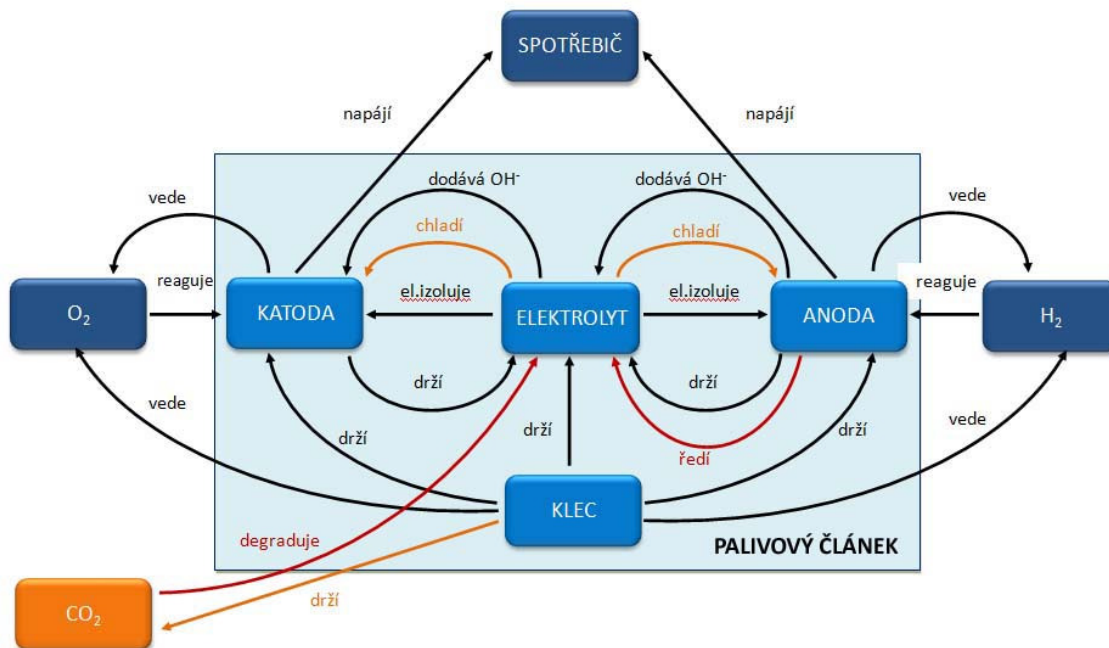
SPOTŘEBIČ

napájí

napájí

vede

dodává $OH^-$

dodává $OH^-$

vede

chladí

chladí

reaguje

reaguje

$O_2$

KATODA

el.izoluje

ELEKTROLYT

el.izoluje

ANODA

$H_2$

drží

drží

vede

drží

drží

drží

vede

ředí

KLEC

degraduje

PALIVOVÝ ČLÁNEK

$CO_2$

drží